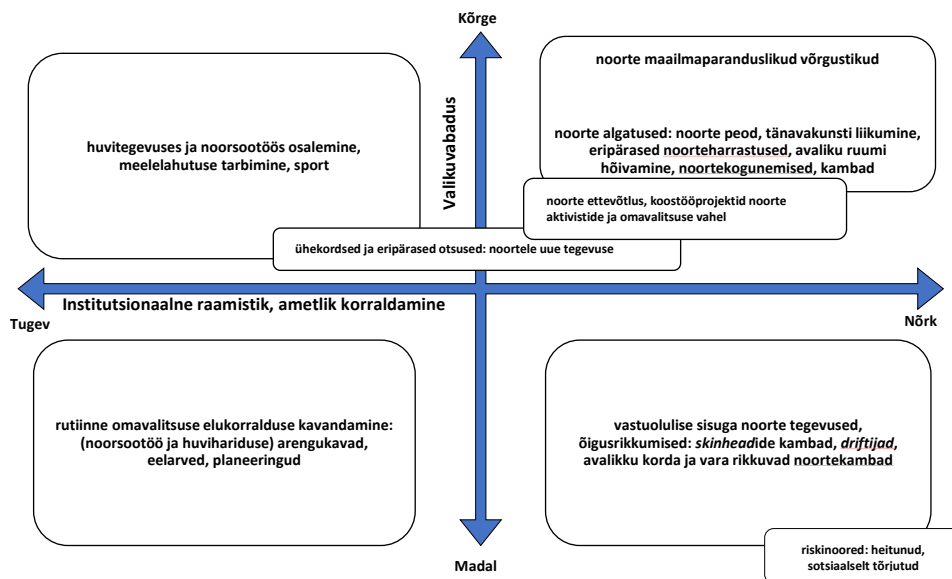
Kõrge

Valikuvabadus

huvitegevuses ja noorsootöös osalemine, meelelahutuse tarbimine, sport

noorte maailmaparanduslikud võrgustikud

noorte algatused: noorte peod, tänavakunsti liikumine, eripärased noorteharrastused, avaliku ruumi hõivamine, noortekogunemised, kambad

noorte ettevõtlus, koostööprojektid noorte aktivistide ja omavalitsuse vahel

ühekordsed ja eripärased otsused: noortele uue tegevuse

Institutsionaalne raamistik, ametlik korraldamine

Tugev

Nõrk

rutiinne omavalitsuse elukorralduse kavandamine: (noorsootöö ja huvihariduse) arengukavad, eelarved, planeeringud

vastuolulise sisuga noorte tegevused, õigusrikkumised: *skinhead*ide kambad, *driftijad*, avalikku korda ja vara rikkuvad noortekambad

riskinoored: heitunud, sotsiaalselt tõrjutud

Madal